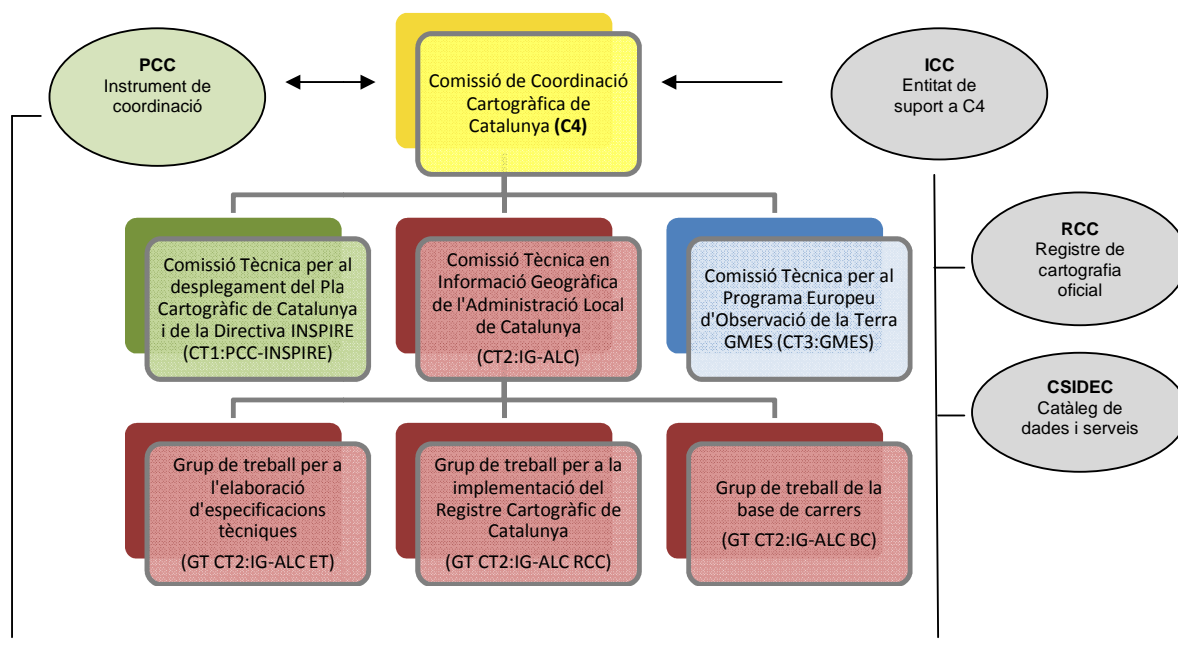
PCC
Instrument de coordinació

Comissió de Coordinació Cartogràfica de Catalunya **(C4)**

ICC
Entitat de suport a C4

Comissió Tècnica per al desplegament del Pla Cartogràfic de Catalunya i de la Directiva INSPIRE
(CT1:PCC-INSPIRE)

Comissió Tècnica en Informació Geogràfica de l'Administració Local de Catalunya
(CT2:IG-ALC)

Comissió Tècnica per al Programa Europeu d'Observació de la Terra GMES (CT3:GMES)

RCC
Registre de cartografia oficial

CSIDEC
Catàleg de dades i serveis

Grup de treball per a l'elaboració d'especificacions tècniques
(GT CT2:IG-ALC ET)

Grup de treball per a la implementació del Registre Cartogràfic de Catalunya
(GT CT2:IG-ALC RCC)

Grup de treball de la base de carrers
(GT CT2:IG-ALC BC)